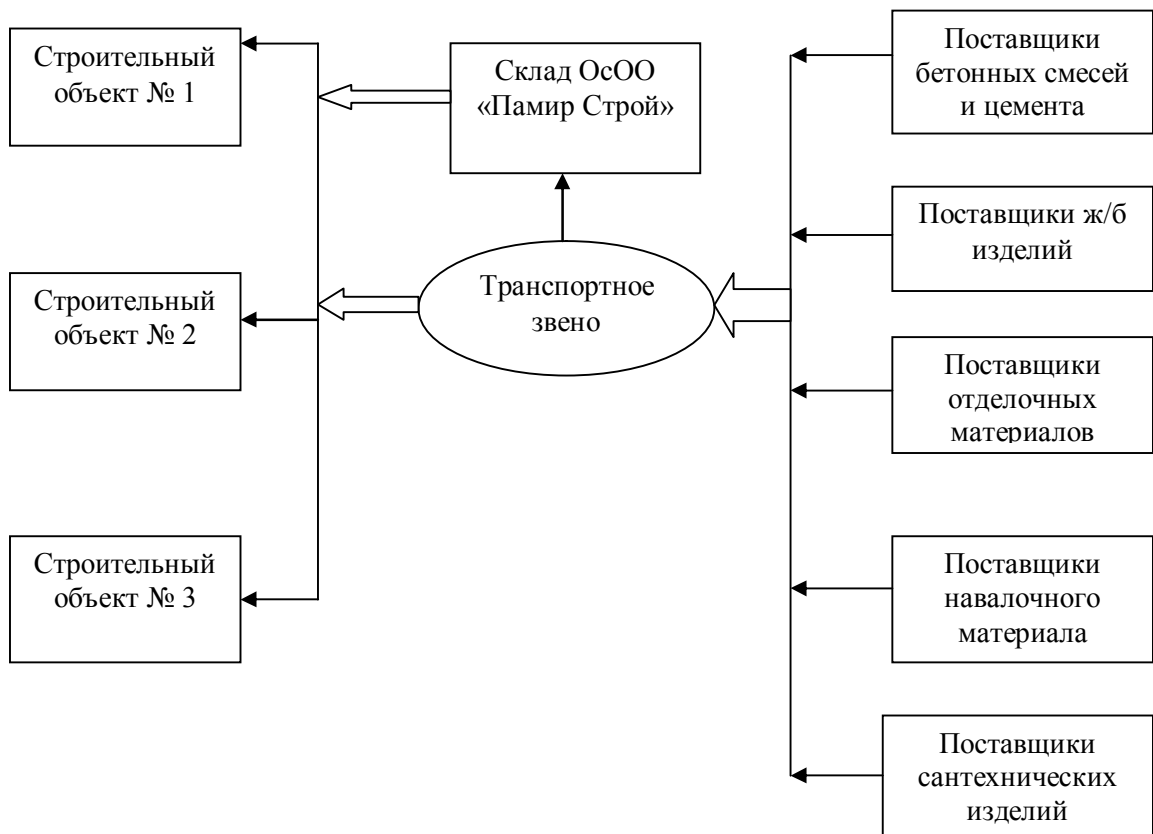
Строительный объект № 1

Склад ОсОО «Памир Строй»

Поставщики бетонных смесей и цемента

Поставщики ж/б изделий

Строительный объект № 2

Транспортное звено

Поставщики отделочных материалов

Строительный объект № 3

Поставщики навалочного материала

Поставщики сантехнических изделий